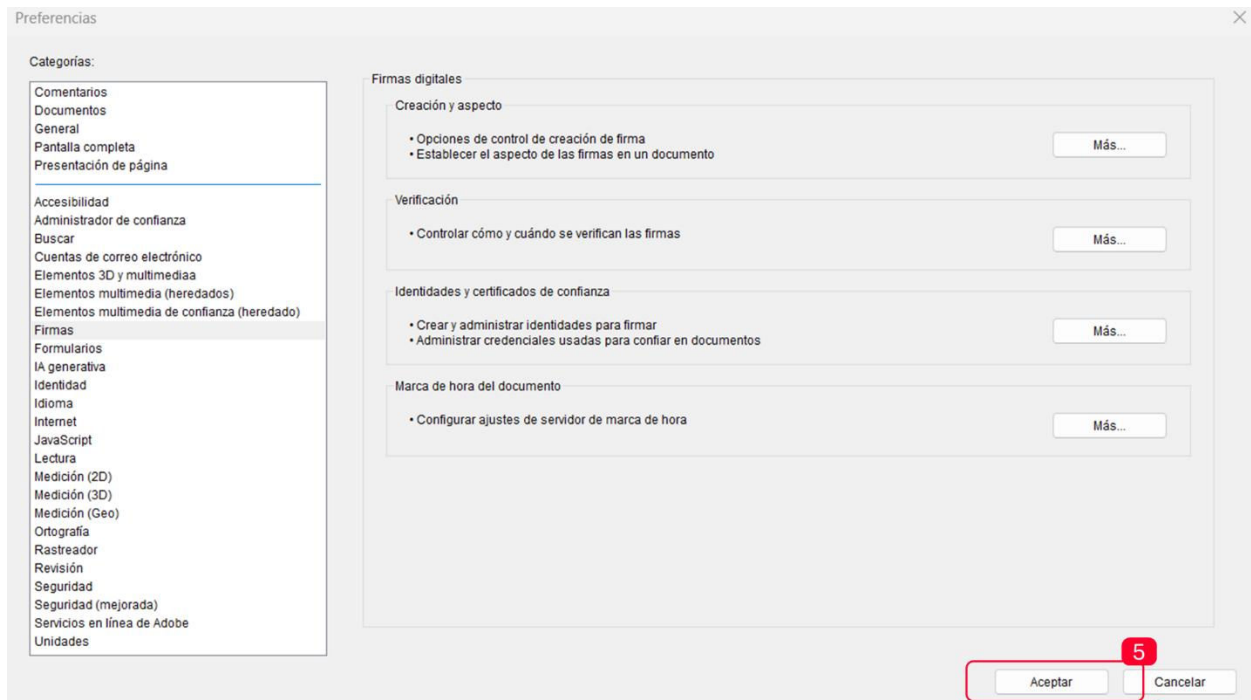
Preferencias

Categorías:

Comentarios
Documentos
General
Pantalla completa
Presentación de página

Accesibilidad
Administrador de confianza
Buscar
Cuentas de correo electrónico
Elementos 3D y multimediaa
Elementos multimedia (heredados)
Elementos multimedia de confianza (heredado)
Firmas
Formularios
IA generativa
Identidad
Idioma
Internet
JavaScript
Lectura
Medición (2D)
Medición (3D)
Medición (Geo)
Ortografía
Rastreador
Revisión
Seguridad
Seguridad (mejorada)
Servicios en línea de Adobe
Unidades

Firmas digitales

Creación y aspecto

• Opciones de control de creación de firma
• Establecer el aspecto de las firmas en un documento

Más...

Verificación

• Controlar cómo y cuándo se verifican las firmas

Más...

Identidades y certificados de confianza

• Crear y administrar identidades para firmar
• Administrar credenciales usadas para confiar en documentos

Más...

Marca de hora del documento

• Configurar ajustes de servidor de marca de hora

Más...

5

Aceptar

Cancelar